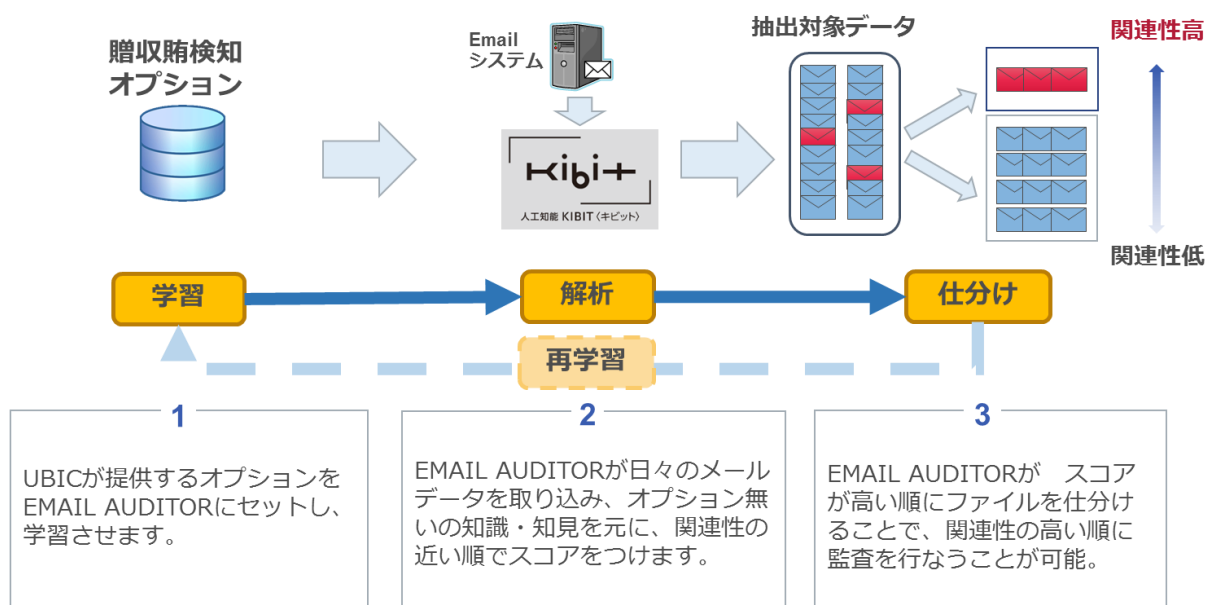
贈収賄検知
オプション

Email
システム

Kibit
人工知能 KIBIT〈キビット〉

抽出対象データ

関連性高

関連性低

学習

解析

仕分け

再学習

1

UBICが提供するオプションをEMAIL AUDITORにセットし、学習させせます。

2

EMAIL AUDITORが日々のメールデータを取り込み、オプション無いの知識・知見を元に、関連性の近い順でスコアをつけます。

3

EMAIL AUDITORが　スコアが高い順にファイルを仕分けることで、関連性の高い順に監査を行なうことが可能。